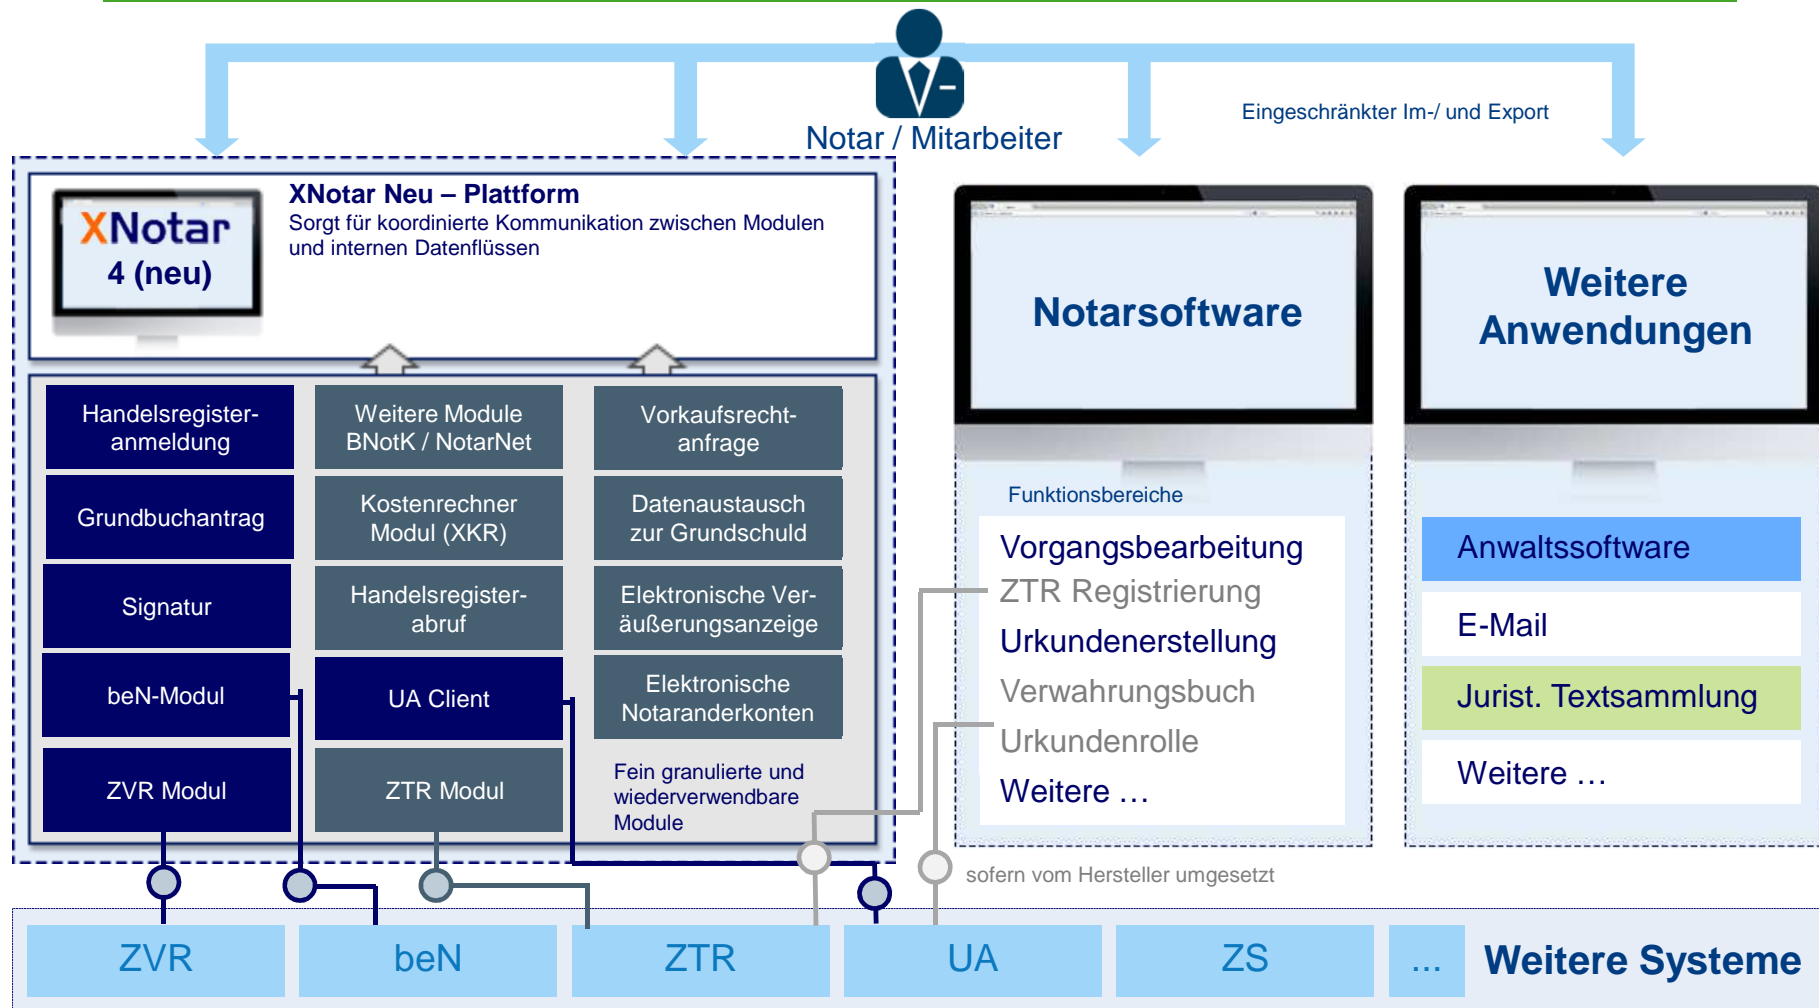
Notar / Mitarbeiter

Eingeschränkter Im-/ und Export

XNotar 4 (neu)

XNotar Neu – Plattform
Sorgt für koordinierte Kommunikation zwischen Modulen und internen Datenflüssen

Handelsregisteranmeldung

Weitere Module BNotK / NotarNet

Vorkaufsrechtanfrage

Grundbuchantrag

Kostenrechner Modul (XKR)

Datenaustausch zur Grundschuld

Signatur

Handelsregisterabruf

Elektronische Veräußerungsanzeige

beN-Modul

UA Client

Elektronische Notaranderkonten

ZVR Modul

ZTR Modul

Fein granulierte und wiederverwendbare Module

Notarsoftware

Funktionsbereiche

Vorgangsbearbeitung
ZTR Registrierung
Urkundenerstellung
Verwahrungsbuch
Urkundenrolle
Weitere …

Weitere Anwendungen

Anwaltssoftware
E-Mail
Jurist. Textsammlung
Weitere …

sofern vom Hersteller umgesetzt

ZVR
beN
ZTR
UA
ZS
...
Weitere Systeme